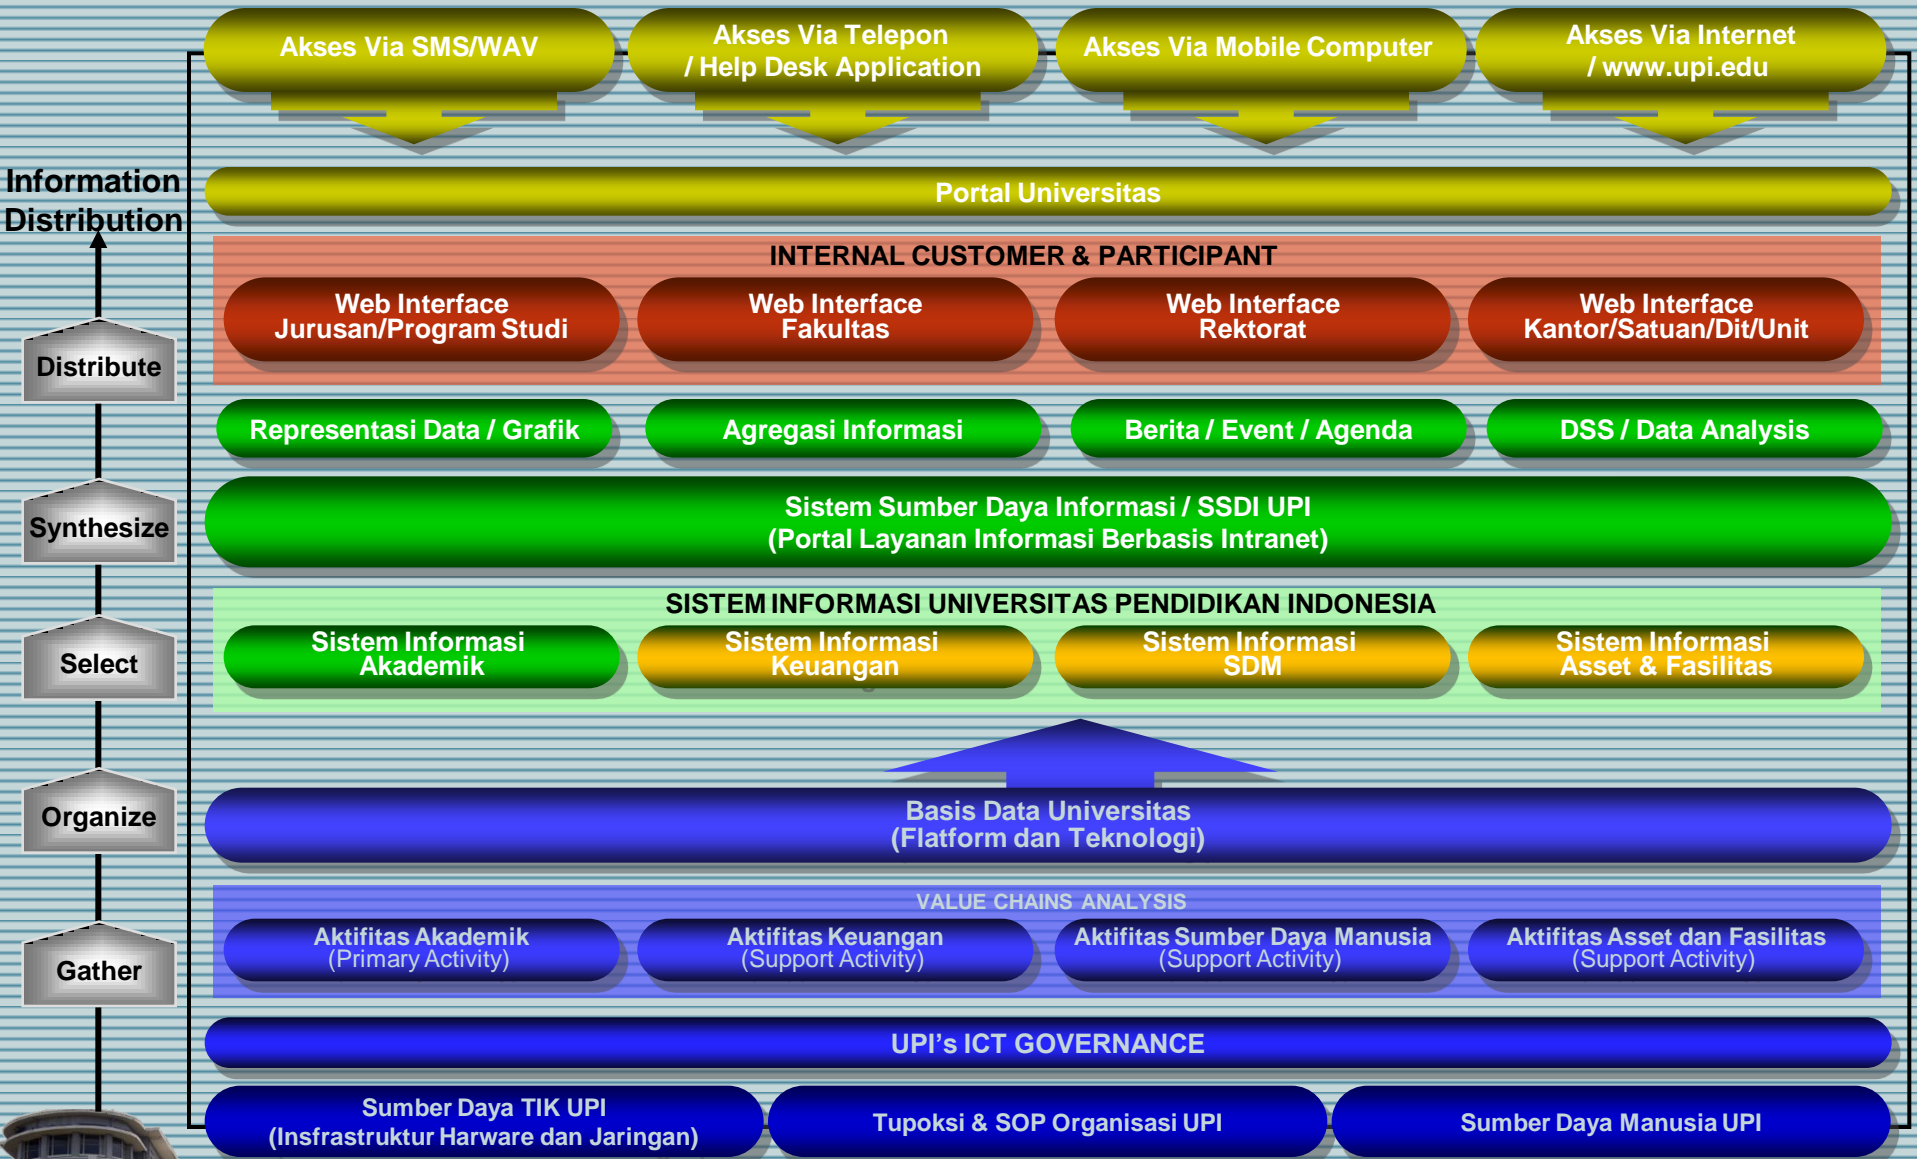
Akses Via SMS/WAV

Akses Via Telepon / Help Desk Application

Akses Via Mobile Computer

Akses Via Internet / www.upi.edu

Information Distribution

Portal Universitas

INTERNAL CUSTOMER & PARTICIPANT

Web Interface Jurusan/Program Studi

Web Interface Fakultas

Web Interface Rektorat

Web Interface Kantor/Satuan/Dit/Unit

Distribute

Representasi Data / Grafik

Agregasi Informasi

Berita / Event / Agenda

DSS / Data Analysis

Synthesize

Sistem Sumber Daya Informasi / SSDI UPI
(Portal Layanan Informasi Berbasis Intranet)

SISTEM INFORMASI UNIVERSITAS PENDIDIKAN INDONESIA

Select

Sistem Informasi Akademik

Sistem Informasi Keuangan

Sistem Informasi SDM

Sistem Informasi Asset & Fasilitas

Organize

Basis Data Universitas
(Flatform dan Teknologi)

VALUE CHAINS ANALYSIS

Gather

Aktifitas Akademik (Primary Activity)

Aktifitas Keuangan (Support Activity)

Aktifitas Sumber Daya Manusia (Support Activity)

Aktifitas Asset dan Fasilitas (Support Activity)

UPI's ICT GOVERNANCE

Sumber Daya TIK UPI
(Insfrastruktur Harware dan Jaringan)

Tupoksi & SOP Organisasi UPI

Sumber Daya Manusia UPI